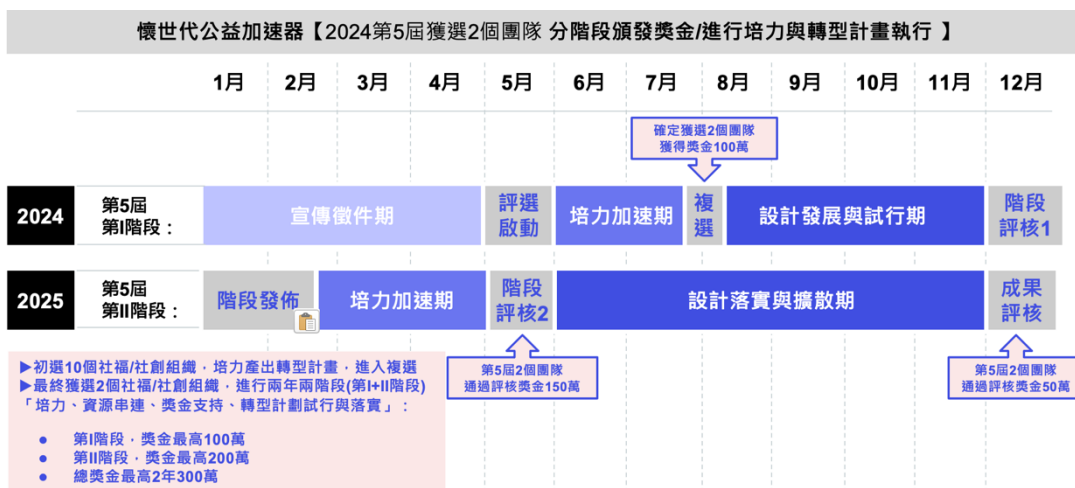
懷世代公益加速器【2024第5屆獲選2個團隊 分階段頒發獎金/進行培力與轉型計畫執行 】

1月 2月 3月 4月 5月 6月 7月 8月 9月 10月 11月 12月

確定獲選2個團隊
獲得獎金100萬

| 2024 | 第5屆 第I階段： | 宣傳徵件期 | 評選啟動 | 培力加速期 | 複選 | 設計發展與試行期 | 階段評核1 |
|---|---|---|---|---|---|---|---|

| 2025 | 第5屆 第II階段： | 階段發佈 | 培力加速期 | 階段評核2 | 設計落實與擴散期 | 成果評核 |
|---|---|---|---|---|---|---|

第5屆2個團隊
通過評核獎金150萬

第5屆2個團隊
通過評核獎金50萬

▶初選10個社福/社創組織，培力產出轉型計畫，進入複選
▶最終獲選2個社福/社創組織，進行兩年兩階段(第I+II階段)
「培力、資源串連、獎金支持、轉型計劃試行與落實」：

- 第I階段，獎金最高100萬
- 第II階段，獎金最高200萬
- 總獎金最高2年300萬